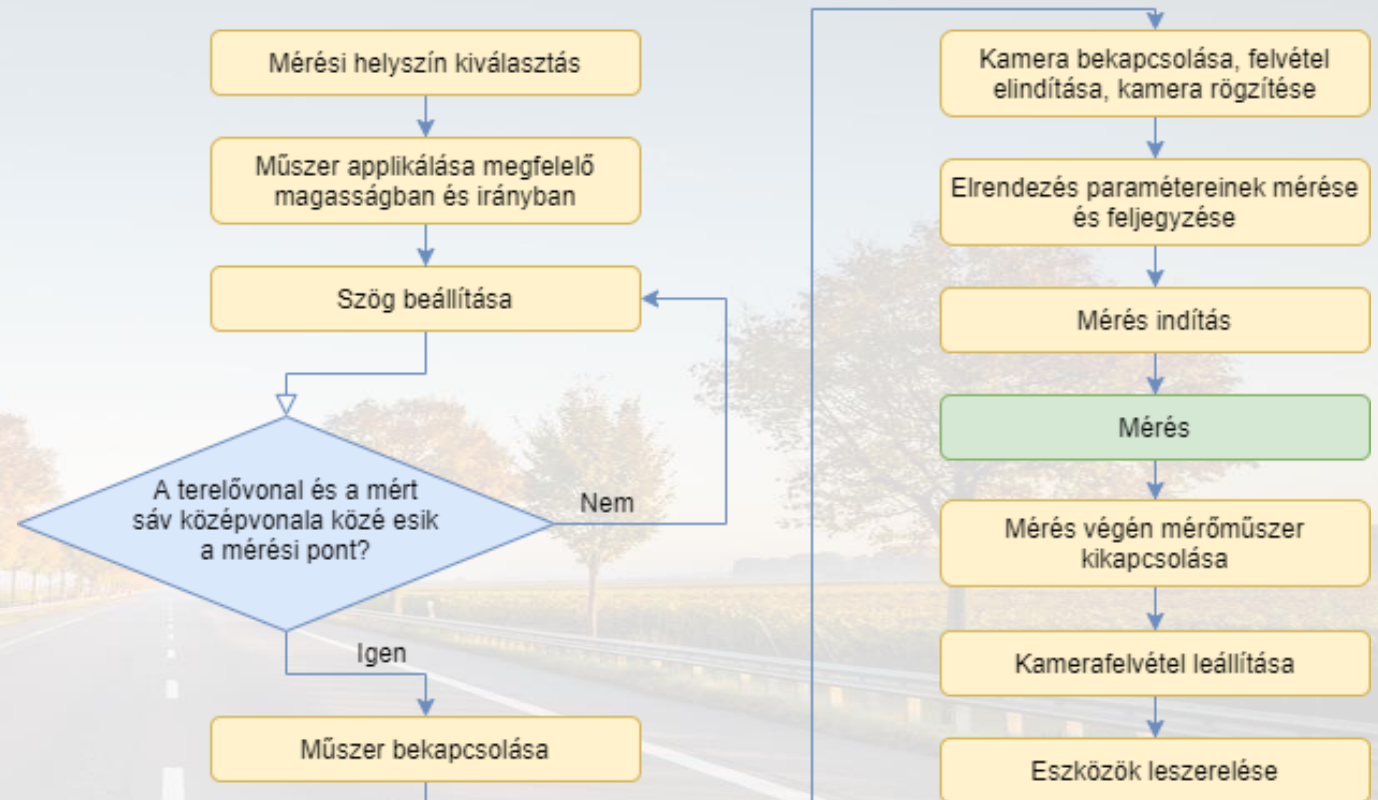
Mérési helyszín kiválasztás

Műszer applikálása megfelelő magasságban és irányban

Szög beállítása

A terelővonal és a mért sáv középvonala közé esik a mérési pont?

Nem

Igen

Műszer bekapcsolása

Kamera bekapcsolása, felvétel elindítása, kamera rögzítése

Elrendezés paramétereinek mérése és feljegyzése

Mérés indítás

Mérés

Mérés végén mérőműszer kikapcsolása

Kamerafelvétel leállítása

Eszközök leszerelése